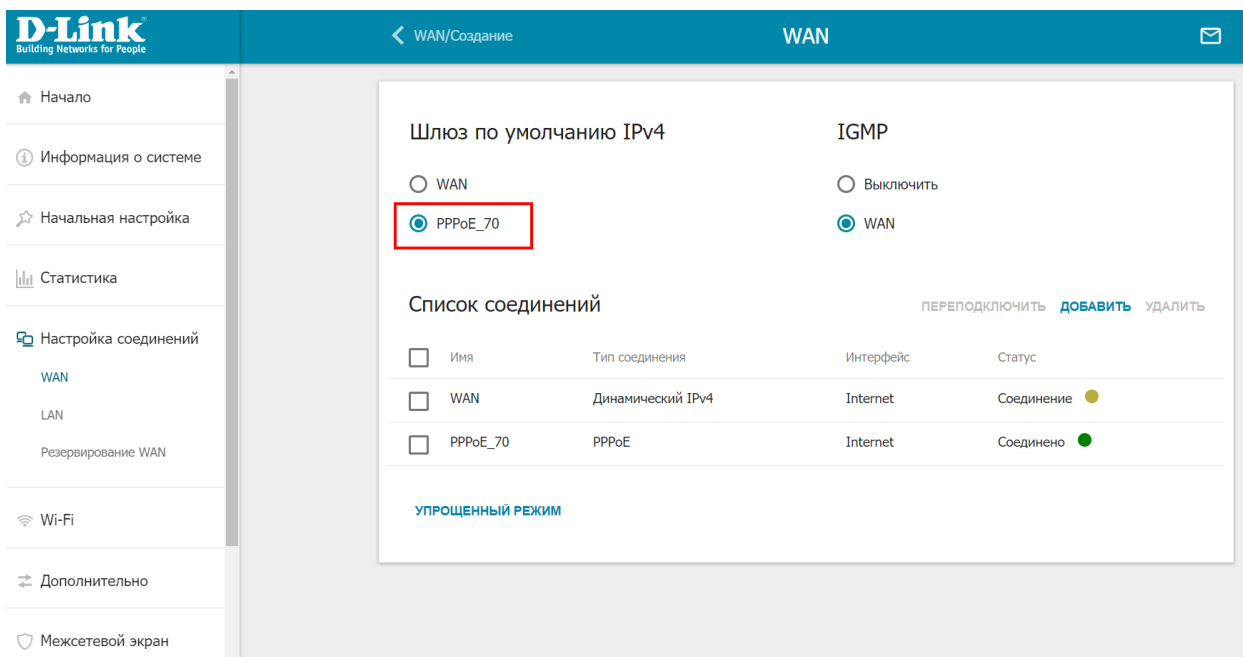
D-Link
Building Networks for People

WAN/Создание

WAN

Начало

Информация о системе

Начальная настройка

Статистика

Настройка соединений

WAN

LAN

Резервирование WAN

Wi-Fi

Дополнительно

Межсетевой экран

Шлюз по умолчанию IPv4

WAN

PPPoE_70

IGMP

Выключить

WAN

Список соединений

ПЕРЕПОДКЛЮЧИТЬ ДОБАВИТЬ УДАЛИТЬ

| Имя | Тип соединения | Интерфейс | Статус |
|---|---|---|---|
| WAN | Динамический IPv4 | Internet | Соединение |
| PPPoE_70 | PPPoE | Internet | Соединено |

УПРОЩЕННЫЙ РЕЖИМ